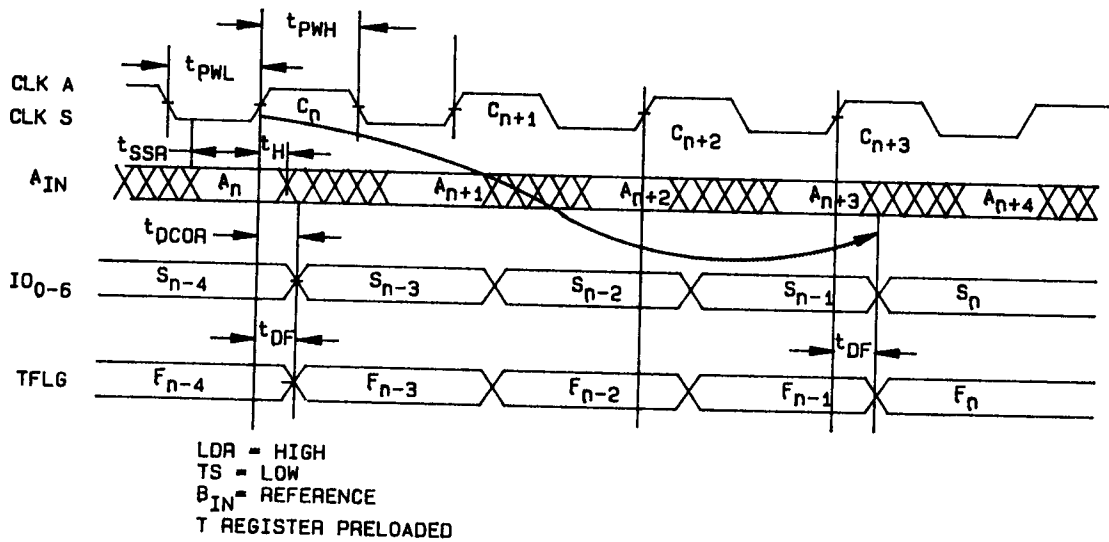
$t_{PWH}$

$t_{PWL}$

CLK A
CLK S

$C_n$

$C_{n+1}$

$C_{n+2}$

$C_{n+3}$

$t_{SSA}$

$t_H$

$A_{IN}$

$A_n$

$A_{n+1}$

$A_{n+2}$

$A_{n+3}$

$A_{n+4}$

$t_{DCOA}$

$IO_{0-6}$

$S_{n-4}$

$S_{n-3}$

$S_{n-2}$

$S_{n-1}$

$S_n$

$t_{DF}$

$t_{DF}$

TFLG

$F_{n-4}$

$F_{n-3}$

$F_{n-2}$

$F_{n-1}$

$F_n$

LDA = HIGH
TS = LOW
$B_{IN}$= REFERENCE
T REGISTER PRELOADED